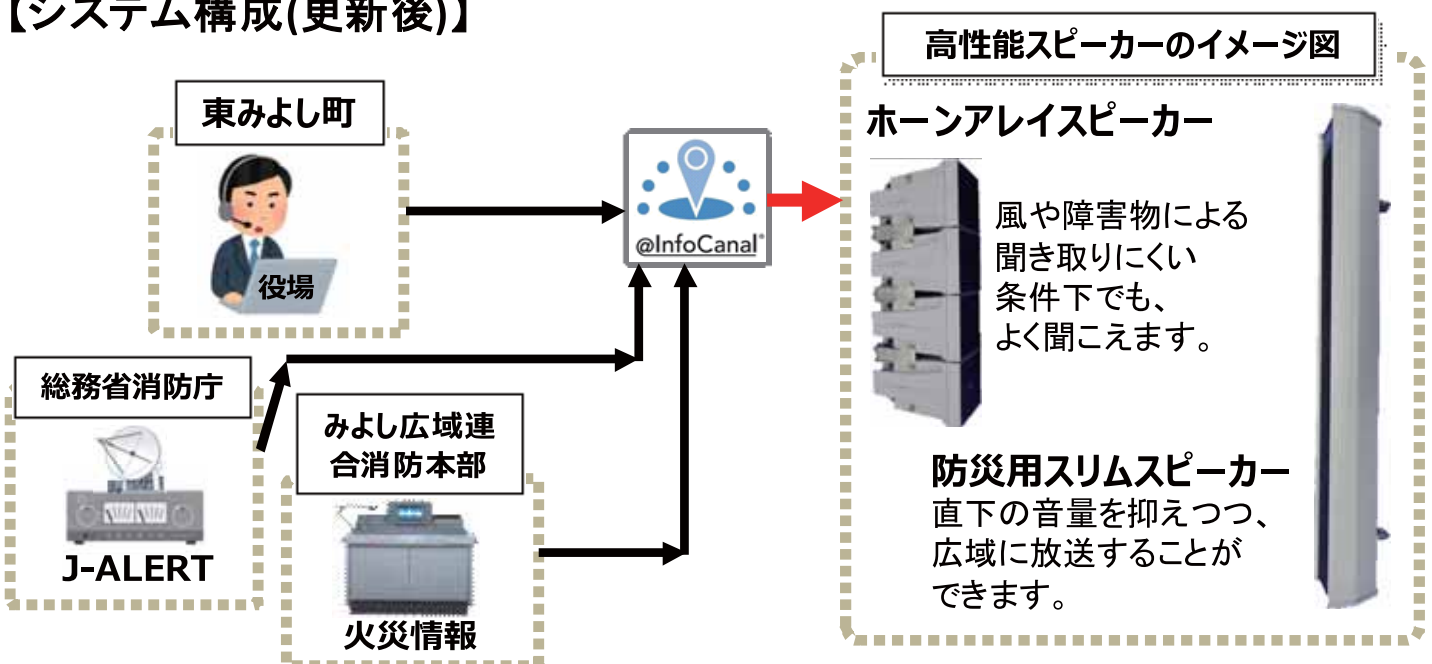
【システム構成(更新後)】

東みよし町

役場

総務省消防庁

J-ALERT

みよし広域連合消防本部

火災情報

@InfoCanal

高性能スピーカーのイメージ図

ホーンアレイスピーカー

風や障害物による
聞き取りにくい
条件下でも、
よく聞こえます。

防災用スリムスピーカー

直下の音量を抑えつつ、
広域に放送することが
できます。